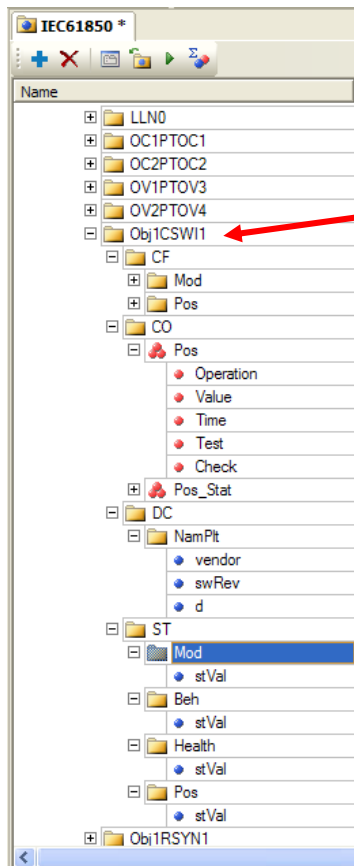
IEC61850 *

Name

LLN0
OC1PTOC1
OC2PTOC2
OV1PTOV3
OV2PTOV4
Obj1CSWI1
CF
Mod
Pos
CO
Pos
Operation
Value
Time
Test
Check
Pos_Stat
DC
NamPlt
vendor
swRev
d
ST
Mod
stVal
Beh
stVal
Health
stVal
Pos
stVal
Obj1RSYN1